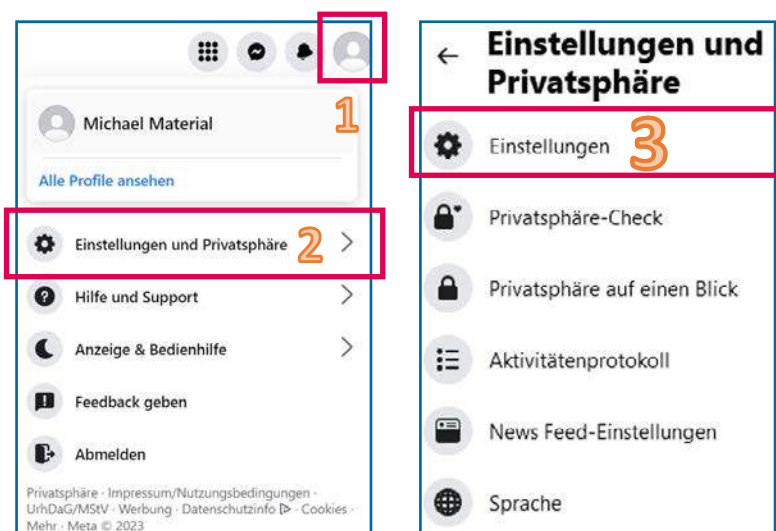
1

Michael Material

Alle Profile ansehen

Einstellungen und Privatsphäre 2

Hilfe und Support

Anzeige & Bedienhilfe

Feedback geben

Abmelden

Privatsphäre · Impressum/Nutzungsbedingungen · UrhDaG/MStV · Werbung · Datenschutzinfo ▷ · Cookies · Mehr · Meta © 2023

← Einstellungen und Privatsphäre

Einstellungen 3

Privatsphäre-Check

Privatsphäre auf einen Blick

Aktivitätenprotokoll

News Feed-Einstellungen

Sprache